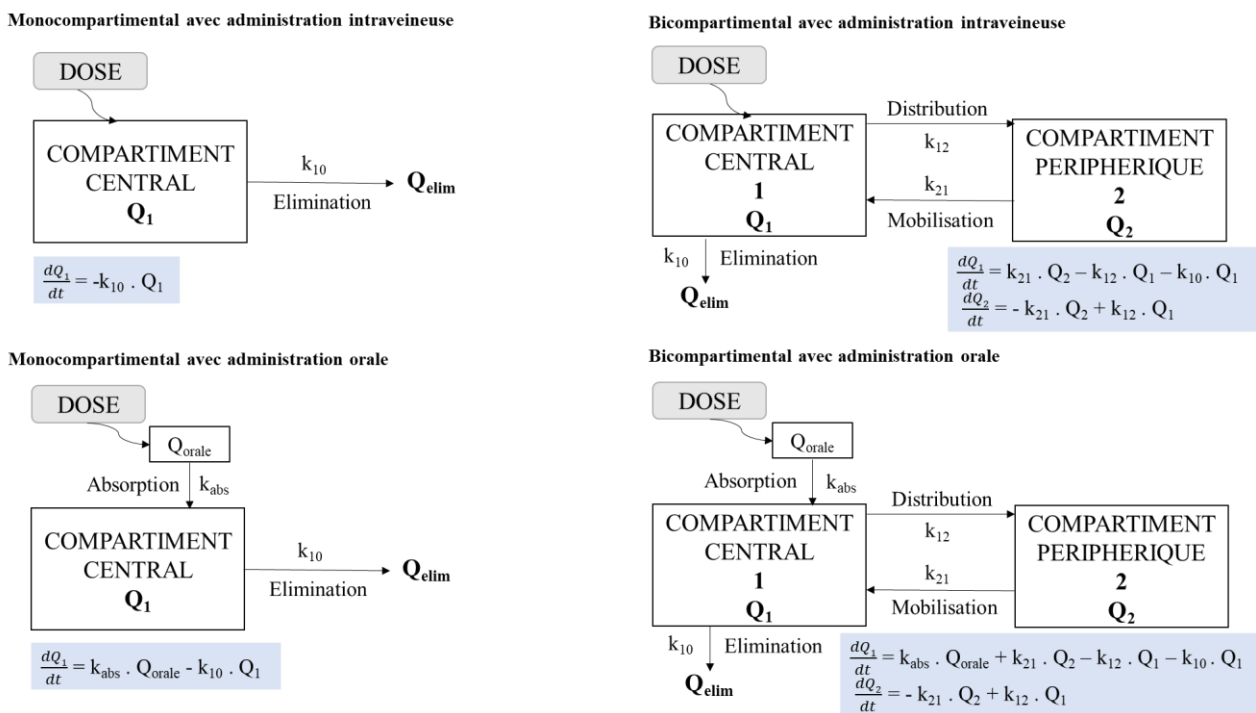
Monocompartimental avec administration intraveineuse

DOSE

COMPARTIMENT CENTRAL
$Q_1$

$k_{10}$
Elimination
$Q_{elim}$

$\frac{dQ_1}{dt} = -k_{10} . Q_1$

Bicompartimental avec administration intraveineuse

DOSE

COMPARTIMENT CENTRAL
1
$Q_1$

Distribution
$k_{12}$
$k_{21}$
Mobilisation

COMPARTIMENT PERIPHERIQUE
2
$Q_2$

$k_{10}$
Elimination
$Q_{elim}$

$\frac{dQ_1}{dt} = k_{21} . Q_2 - k_{12} . Q_1 - k_{10} . Q_1$
$\frac{dQ_2}{dt} = - k_{21} . Q_2 + k_{12} . Q_1$

Monocompartimental avec administration orale

DOSE

$Q_{orale}$

Absorption
$k_{abs}$

COMPARTIMENT CENTRAL
$Q_1$

$k_{10}$
Elimination
$Q_{elim}$

$\frac{dQ_1}{dt} = k_{abs} . Q_{orale} - k_{10} . Q_1$

Bicompartimental avec administration orale

DOSE

$Q_{orale}$

Absorption
$k_{abs}$

COMPARTIMENT CENTRAL
1
$Q_1$

Distribution
$k_{12}$
$k_{21}$
Mobilisation

COMPARTIMENT PERIPHERIQUE
2
$Q_2$

$k_{10}$
Elimination
$Q_{elim}$

$\frac{dQ_1}{dt} = k_{abs} . Q_{orale} + k_{21} . Q_2 - k_{12} . Q_1 - k_{10} . Q_1$
$\frac{dQ_2}{dt} = - k_{21} . Q_2 + k_{12} . Q_1$